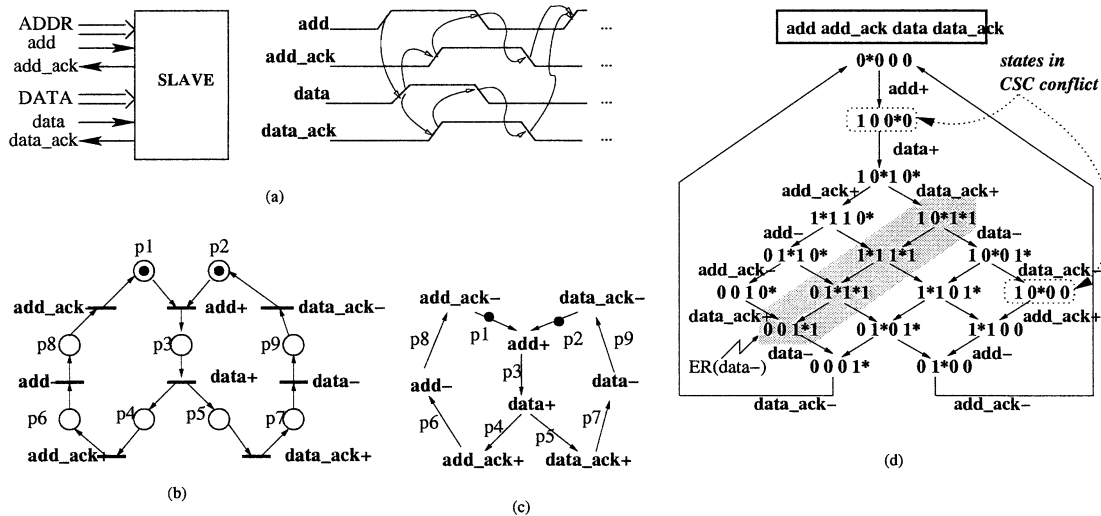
ADDR
add
add_ack
DATA
data
data_ack
SLAVE

add
add_ack
data
data_ack
...
...
...
...

(a)

p1
p2
add_ack–
add+
data_ack–
p8
p3
p9
add
data+
data–
p6
p4
p5
p7
add_ack+
data_ack+

(b)

add_ack–
data_ack–
p1
p2
p8
add+
p9
p3
add–
data–
data+
p6
p4
p5
p7
add_ack+
data_ack+

(c)

add add_ack data data_ack
0*0 0 0
states in CSC conflict
add+
1 0 0*0
data+
1 0*1 0*
add_ack+
data_ack+
1*1 1 0*
1 0*1*1
add–
data–
0 1*1 0*
1*1 1*1
1 0*0 1*
add_ack–
data_ack–
0 0 1 0*
0 1*1*1
1*1 0 1*
1 0*0 0
data_ack+
add_ack+
0 0 1*1
0 1*0 1*
1*1 0 0
data–
add–
ER(data–)
0 0 0 1*
0 1*0 0
data_ack–
add_ack–

(d)